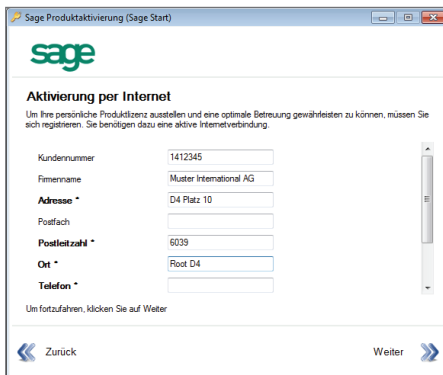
Sage Produktaktivierung (Sage Start)

sage

Aktivierung per Internet

Um Ihre persönliche Produktlizenz ausstellen und eine optimale Betreuung gewährleisten zu können, müssen Sie sich registrieren. Sie benötigen dazu eine aktive Internetverbindung.

| | |
|---|---|
| Kundennummer | 1412345 |
| Firmenname | Muster International AG |
| Adresse * | D4 Platz 10 |
| Postfach | |
| Postleitzahl * | 6039 |
| Ort * | Root D4 |
| Telefon * | |

Um fortzufahren, klicken Sie auf Weiter

Zurück

Weiter